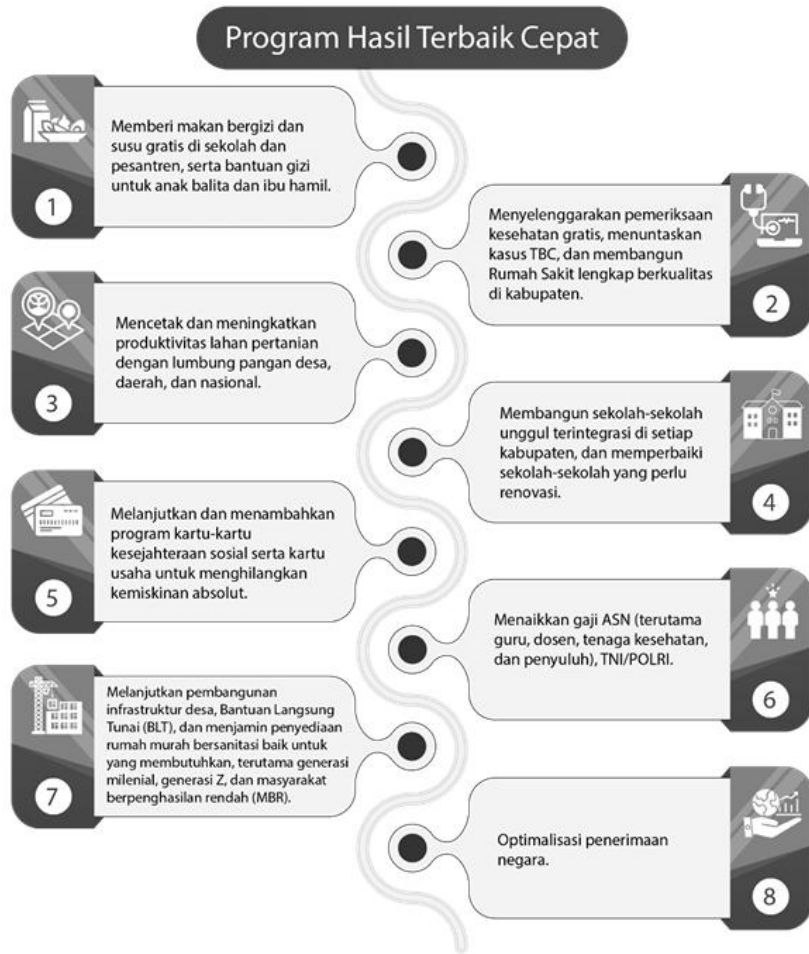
Program Hasil Terbaik Cepat

1
Memberi makan bergizi dan susu gratis di sekolah dan pesantren, serta bantuan gizi untuk anak balita dan ibu hamil.

2
Menyelenggarakan pemeriksaan kesehatan gratis, menuntaskan kasus TBC, dan membangun Rumah Sakit lengkap berkualitas di kabupaten.

3
Mencetak dan meningkatkan produktivitas lahan pertanian dengan lumbung pangan desa, daerah, dan nasional.

4
Membangun sekolah-sekolah unggul terintegrasi di setiap kabupaten, dan memperbaiki sekolah-sekolah yang perlu renovasi.

5
Melanjutkan dan menambahkan program kartu-kartu kesejahteraan sosial serta kartu usaha untuk menghilangkan kemiskinan absolut.

6
Menaikkan gaji ASN (terutama guru, dosen, tenaga kesehatan, dan penyuluh), TNI/POLRI.

7
Melanjutkan pembangunan infrastruktur desa, Bantuan Langsung Tunai (BLT), dan menjamin penyediaan rumah murah bersanitasi baik untuk yang membutuhkan, terutama generasi milenial, generasi Z, dan masyarakat berpenghasilan rendah (MBR).

8
Optimalisasi penerimaan negara.